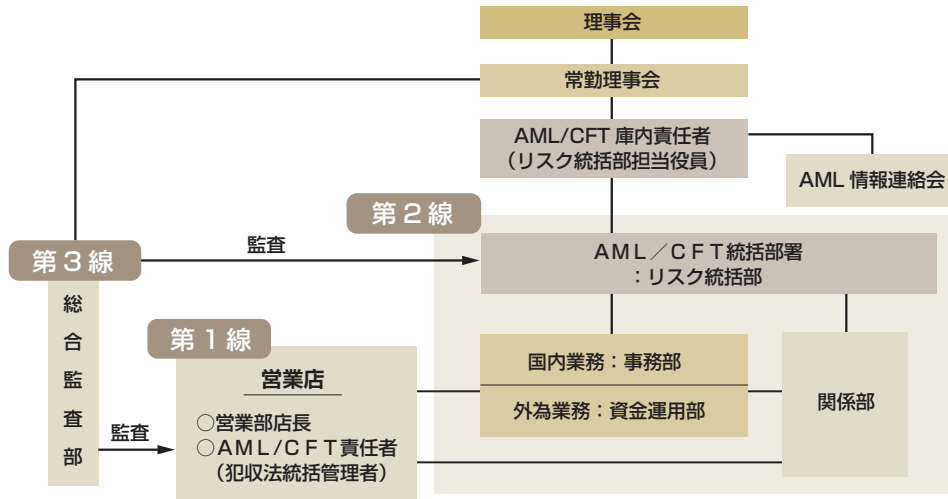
理事会

常勤理事会

AML/CFT 庫内責任者
（リスク統括部担当役員）

AML 情報連絡会

第２線

第３線

監査

ＡＭＬ／ＣＦＴ統括部署
：リスク統括部

総
合
監
査
部

第１線

営業店

○営業部店長
○ＡＭＬ/ＣＦＴ責任者
（犯収法統括管理者）

監査

国内業務：事務部

外為業務：資金運用部

関係部